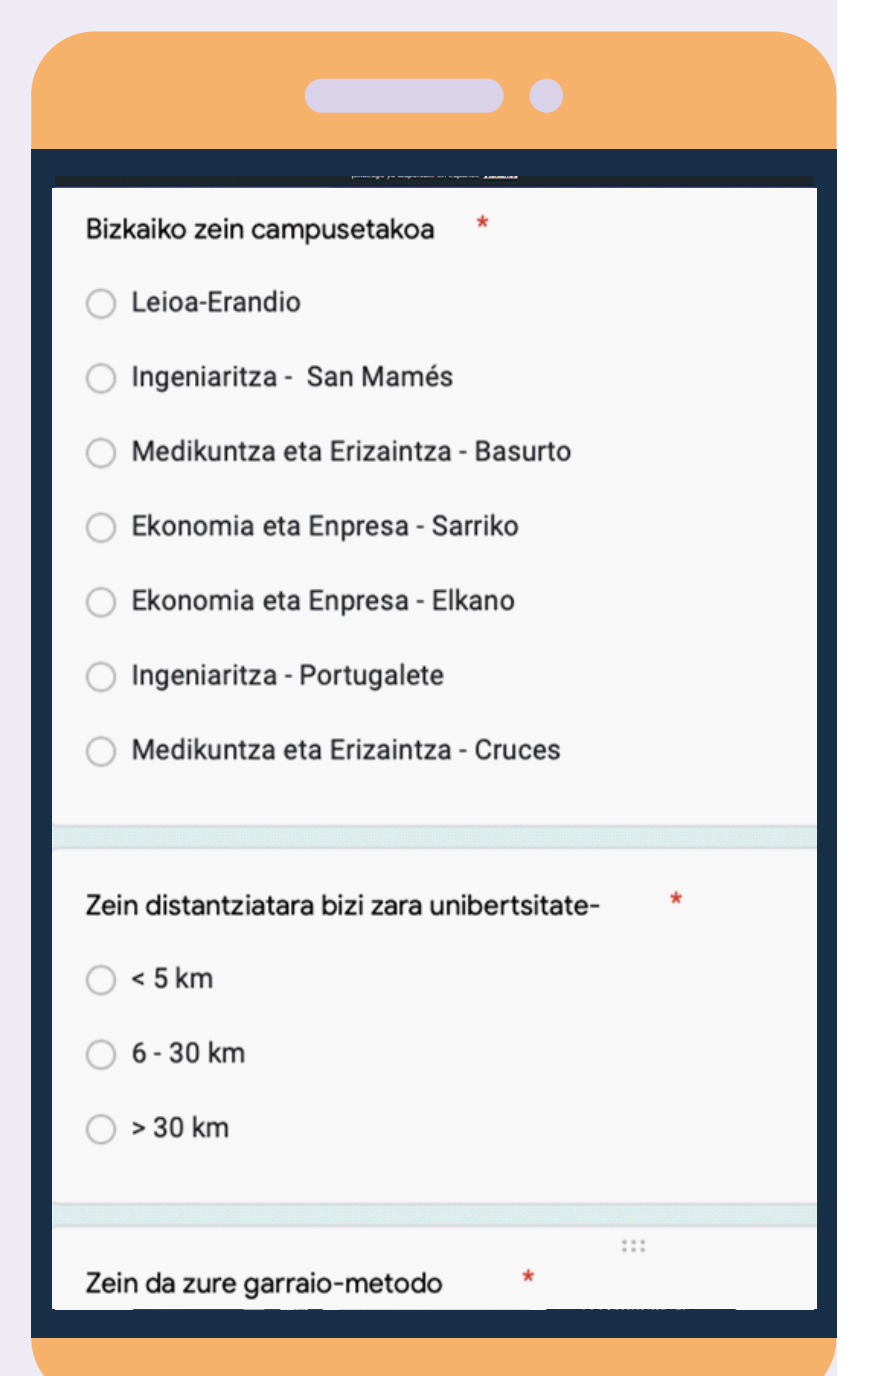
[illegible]

Bizkaiko zein campusetakoa *

Leioa-Erandio

Ingeniaritza - San Mamés

Medikuntza eta Erizaintza - Basurto

Ekonomia eta Enpresa - Sarriko

Ekonomia eta Enpresa - Elkano

Ingeniaritza - Portugalete

Medikuntza eta Erizaintza - Cruces

Zein distantziatara bizi zara unibertsitate- *

< 5 km

6 - 30 km

> 30 km

Zein da zure garraio-metodo *